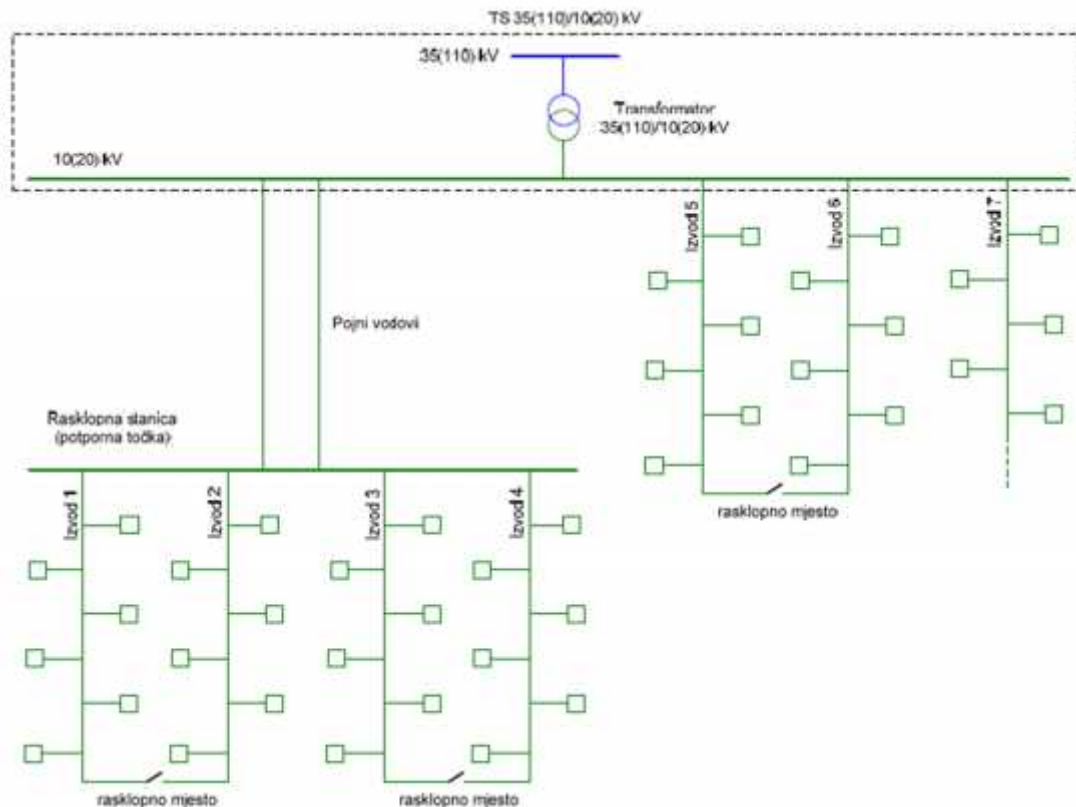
TS 35(110)/10(20) kV

35(110) kV

Transformator
35(110)/10(20) kV

10(20) kV

Izvod 5

Izvod 6

Izvod 7

Pojni vodovi

rasklopno mjesto

Rasklopna stanica
(potporna točka)

Izvod 1

Izvod 2

Izvod 3

Izvod 4

rasklopno mjesto

rasklopno mjesto